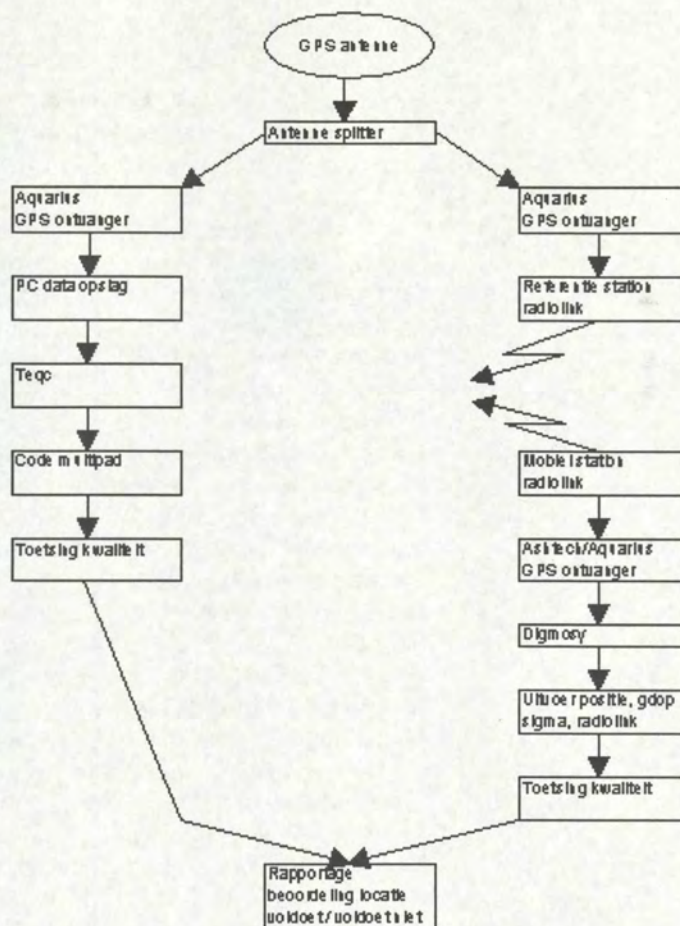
GPS antenne

Antenne splitter

Aquarius GPS ontvanger

PC data opslag

Teqc

Code multipad

Toetsing kwaliteit

Aquarius GPS ontvanger

Referentie station radiolink

Mobiel station radiolink

Ashtech/Aquarius GPS ontvanger

Digmosy

Uitvoer positie, gdop sigma, radiolink

Toetsing kwaliteit

Rapportage beoordeling locatie voldoet/voldoet niet